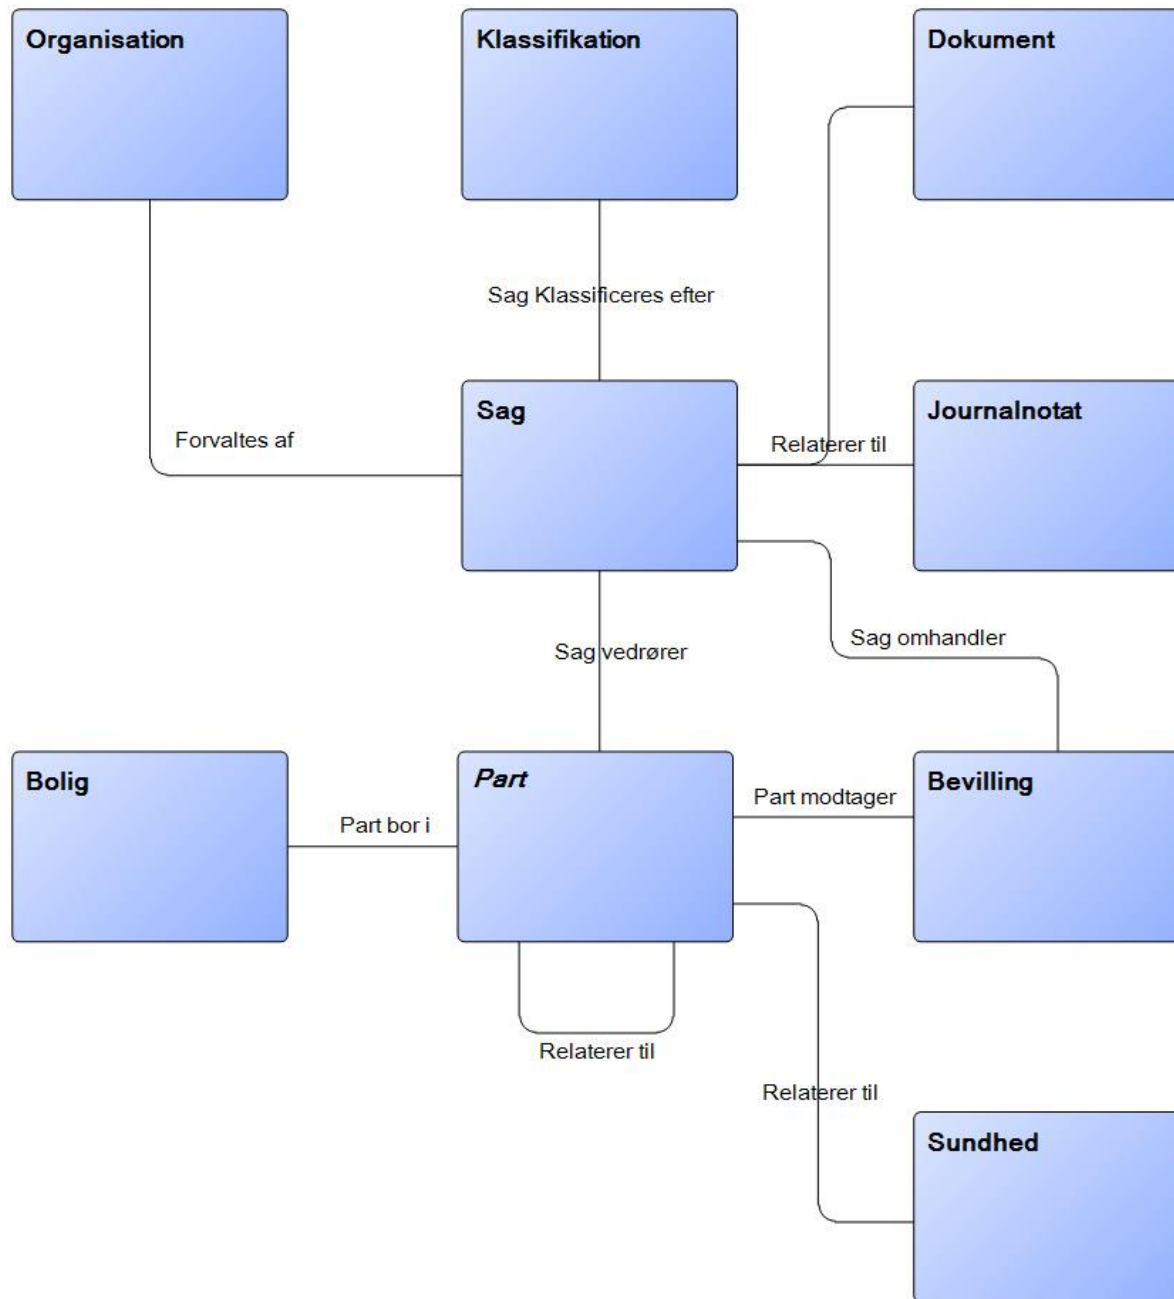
Organisation

Klassifikation

Dokument

Sag Klassificeres efter

Sag

Journalnotat

Forvaltes af

Relaterer til

Sag omhandler

Sag vedrører

Bolig

Part

Bevilling

Part modtager

Part bor i

Relaterer til

Relaterer til

Sundhed